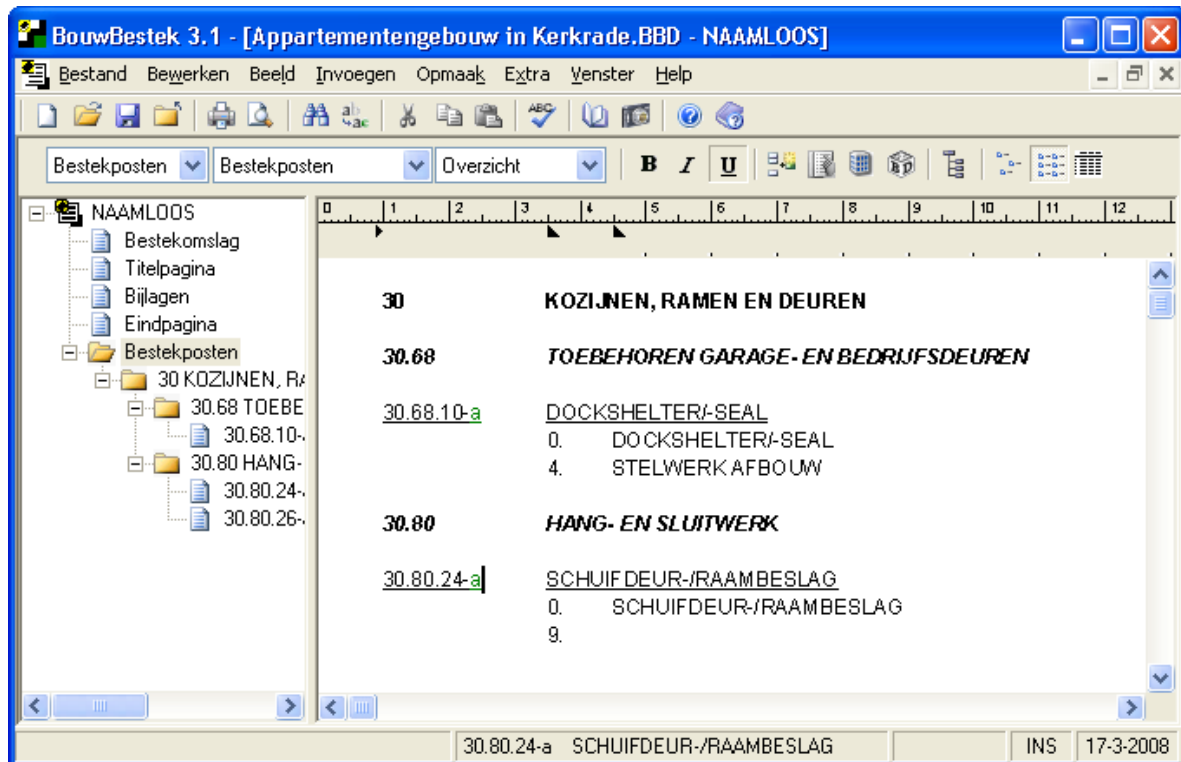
BouwBestek 3.1 - [Appartementengebouw in Kerkrade.BBD - NAAMLOOS]

Bestand Bewerken Beeld Invoegen Opmaak Extra Venster Help

Bestekposten | Bestekposten | Overzicht | B I U

NAAMLOOS
Bestekomslag
Titelpagina
Bijlagen
Eindpagina
Bestekposten
30 KOZIJNEN, RA
30.68 TOEBE
30.68.10-
30.80 HANG-
30.80.24-
30.80.26-

0 1 2 3 4 5 6 7 8 9 10 11 12

30 KOZIJNEN, RAMEN EN DEUREN

30.68 TOEBEHOREN GARAGE- EN BEDRIJFSDEUREN

30.68.10-a DOCKSHELTER/-SEAL
0. DOCKSHELTER/-SEAL
4. STELWERK AFBOUW

30.80 HANG- EN SLUITWERK

30.80.24-a SCHUIFDEUR-/RAAMBESLAG
0. SCHUIFDEUR-/RAAMBESLAG
9.

30.80.24-a SCHUIFDEUR-/RAAMBESLAG | INS | 17-3-2008